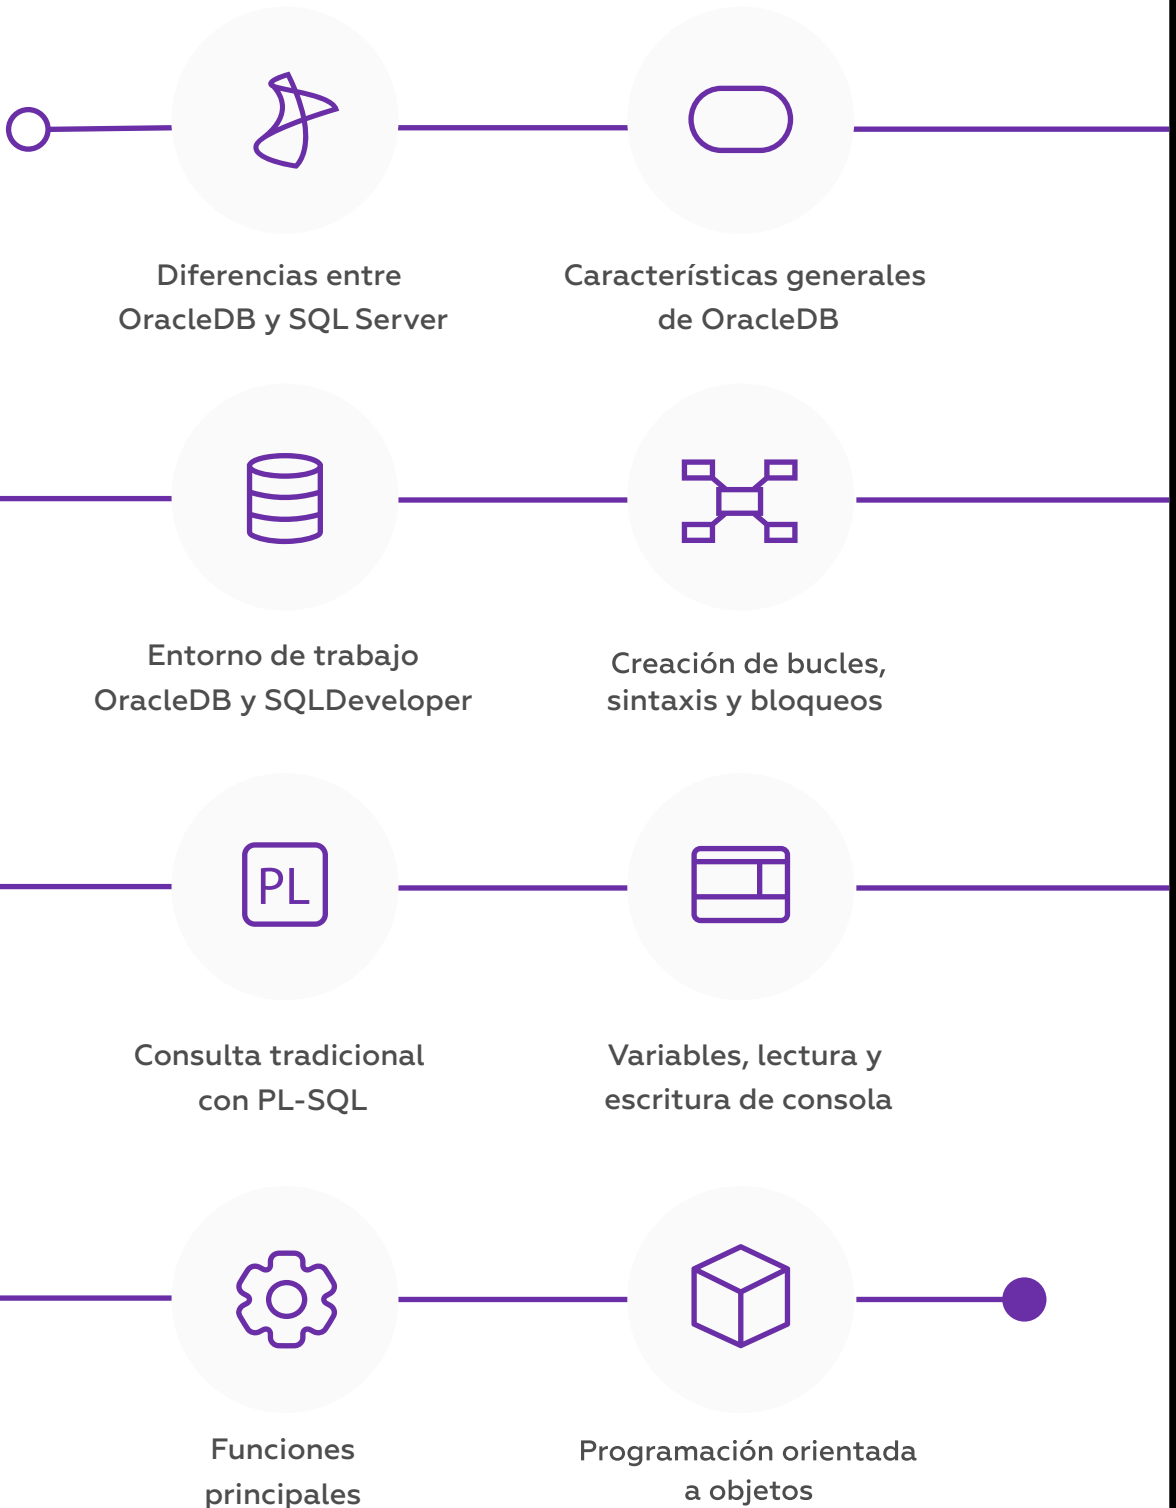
Diferencias entre OracleDB y SQL Server

Características generales de OracleDB

Entorno de trabajo OracleDB y SQLDeveloper

Creación de bucles, sintaxis y bloqueos

PL

Consulta tradicional con PL-SQL

Variables, lectura y escritura de consola

Funciones principales

Programación orientada a objetos